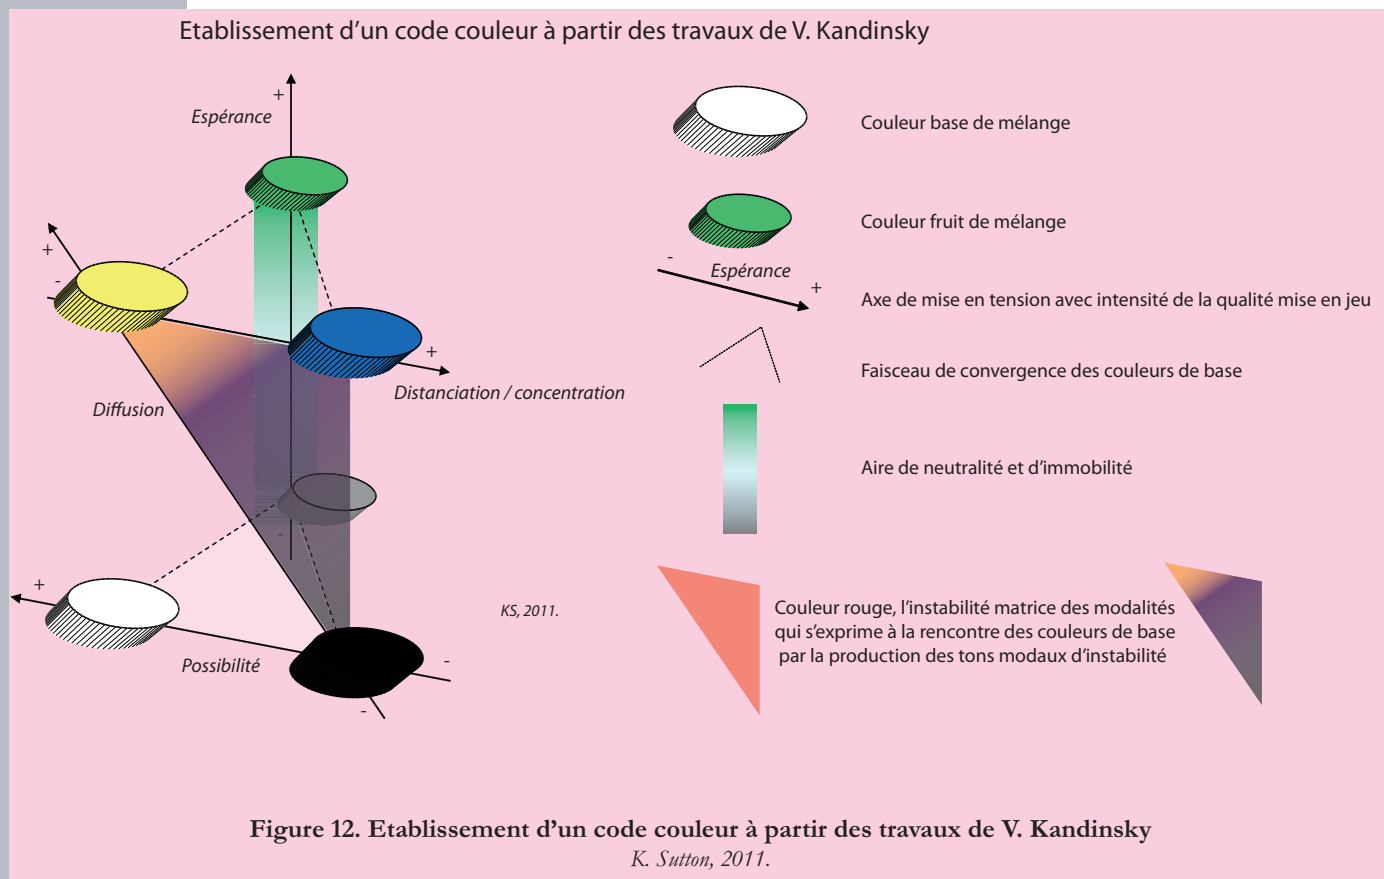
Etablissement d'un code couleur à partir des travaux de V. Kandinsky

+

Espérance

+

-

+

Distanciation / concentration

Diffusion

-

+

Possibilité

-

-

KS, 2011.

Couleur base de mélange

Couleur fruit de mélange

-

Espérance

+

Axe de mise en tension avec intensité de la qualité mise en jeu

Faisceau de convergence des couleurs de base

Aire de neutralité et d'immobilité

Couleur rouge, l'instabilité matrice des modalités qui s'exprime à la rencontre des couleurs de base par la production des tons modaux d'instabilité

Figure 12. Etablissement d'un code couleur à partir des travaux de V. Kandinsky

K. Sutton, 2011.